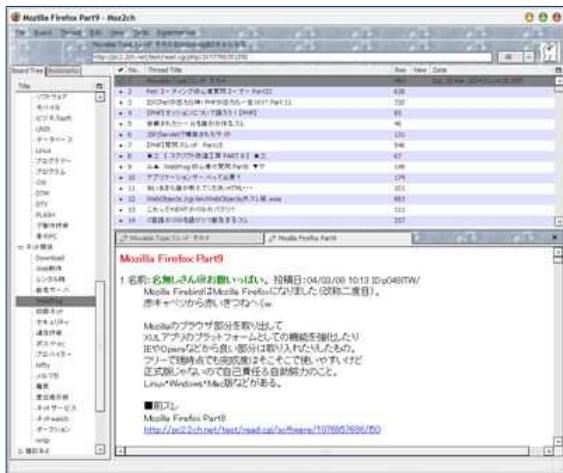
Mozilla Firefox Part9 - Moz2ch

File Board Thread Edit View Tools Bookmarks

http://pc2.2ch.net/test/read.cgi/software/1077857698/

Board Tree Bookmarks

Title

No. Thread Title Res New Date

ソフトウェア
モバイル
ビジネスsoft
UNIX
データベース
Linux
プログラマー
プログラム
CGI
DTM
DTV
FLASH
Download
ネット関係
ネットwatch

Mozilla Firefox Part9

Mozilla Firefox Part9

1 名前: 名無しさん@お腹いっぱい。 投稿日:04/03/08 10:13 ID:pG48ITW/
Mozilla FirebirdはMozilla Firefoxになりました (改称二度目)。
赤キャベツから赤いきつねへ(w

Mozillaのブラウザ部分を取り出して
XULアプリのプラットフォームとしての機能を強化したり
IEやOperaなどから良い部分は取り入れたりしたもの。
フリーで聴時点でも完成度はそこそこで使いやすいけど
正式版じゃないので自己責任&自助努力のこと。
Linux・Windows・Mac版などがある。

■前スレ
Mozilla Firefox Part8
http://pc2.2ch.net/test/read.cgi/software/1076857698/l50